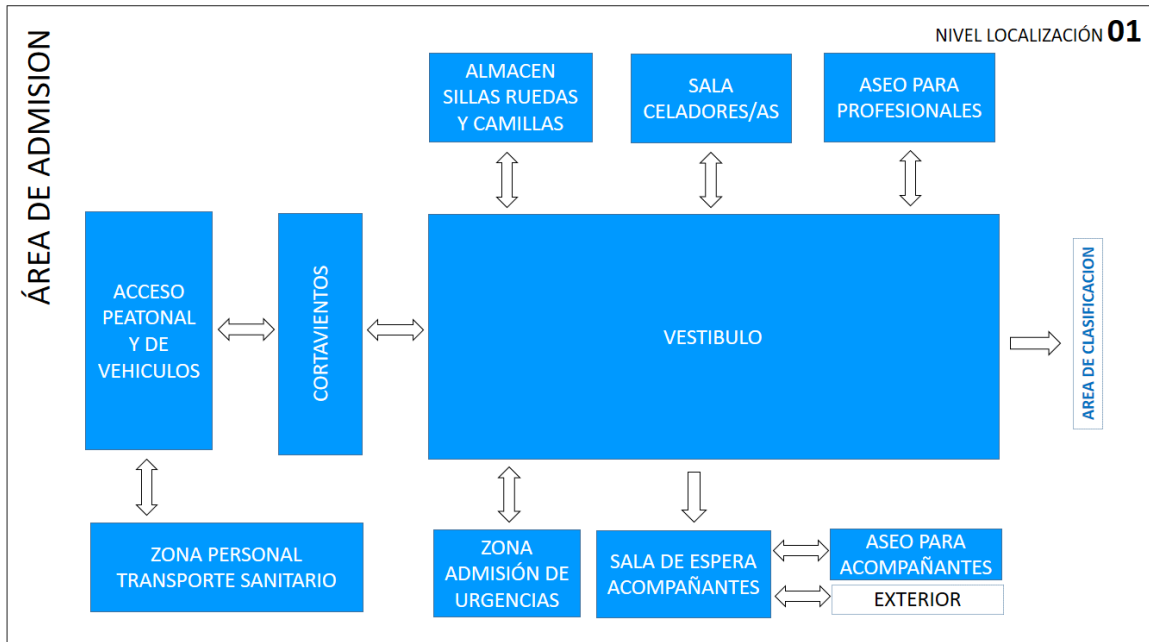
ÁREA DE ADMISION

NIVEL LOCALIZACIÓN 01

ALMACEN SILLAS RUEDAS Y CAMILLAS

SALA CELADORES/AS

ASEO PARA PROFESIONALES

ACCESO PEATONAL Y DE VEHICULOS

CORTAVIENTOS

VESTIBULO

AREA DE CLASIFICACION

ZONA PERSONAL TRANSPORTE SANITARIO

ZONA ADMISIÓN DE URGENCIAS

SALA DE ESPERA ACOMPAÑANTES

ASEO PARA ACOMPAÑANTES

EXTERIOR